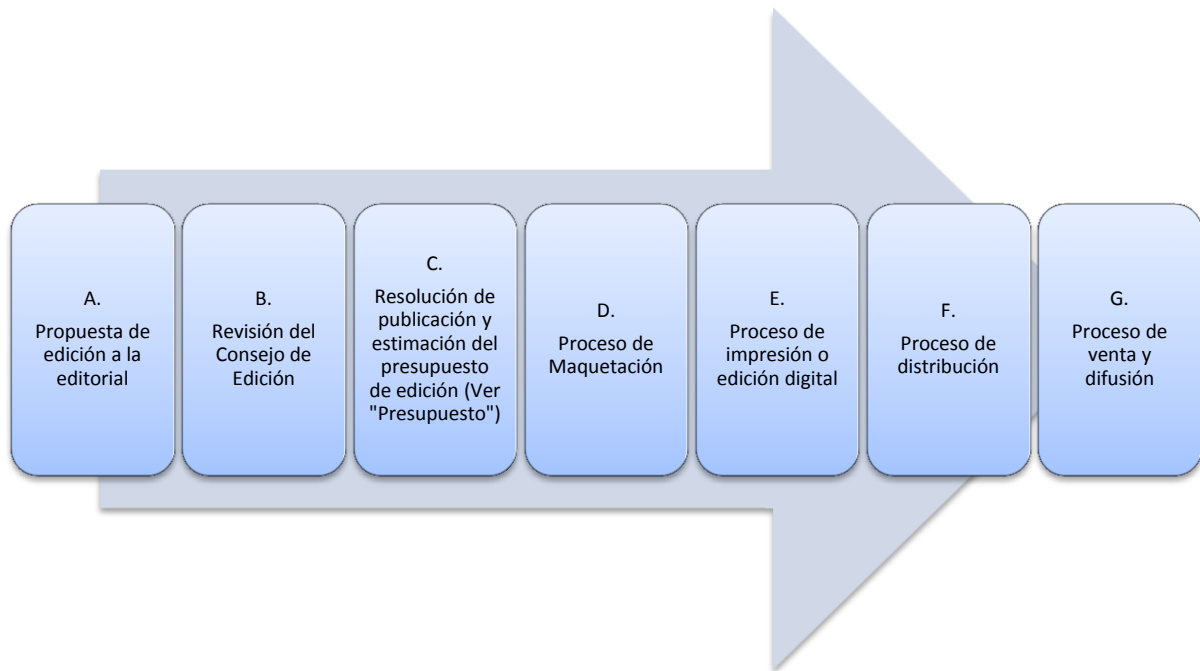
A.
Propuesta de edición a la editorial

B.
Revisión del Consejo de Edición

C.
Resolución de publicación y estimación del presupuesto de edición (Ver "Presupuesto")

D.
Proceso de Maquetación

E.
Proceso de impresión o edición digital

F.
Proceso de distribución

G.
Proceso de venta y difusión